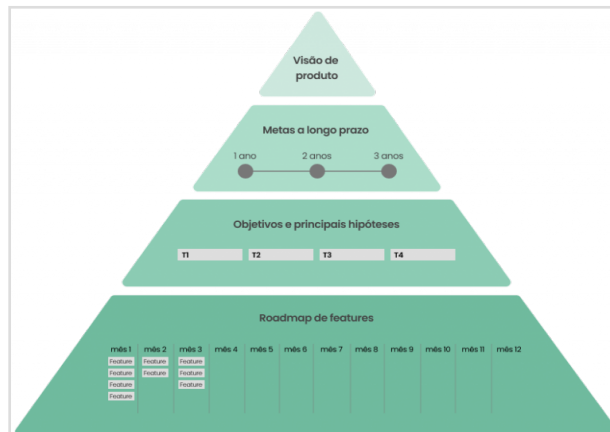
Visão de produto

Metas a longo prazo

1 ano
2 anos
3 anos

Objetivos e principais hipóteses

T1
T2
T3
T4

Roadmap de features

| mês 1 | mês 2 | mês 3 | mês 4 | mês 5 | mês 6 | mês 7 | mês 8 | mês 9 | mês 10 | mês 11 | mês 12 |
|---|---|---|---|---|---|---|---|---|---|---|---|
| Feature | Feature | Feature | | | | | | | | | |
| Feature | Feature | Feature | | | | | | | | | |
| Feature | | Feature | | | | | | | | | |
| Feature | | | | | | | | | | | |